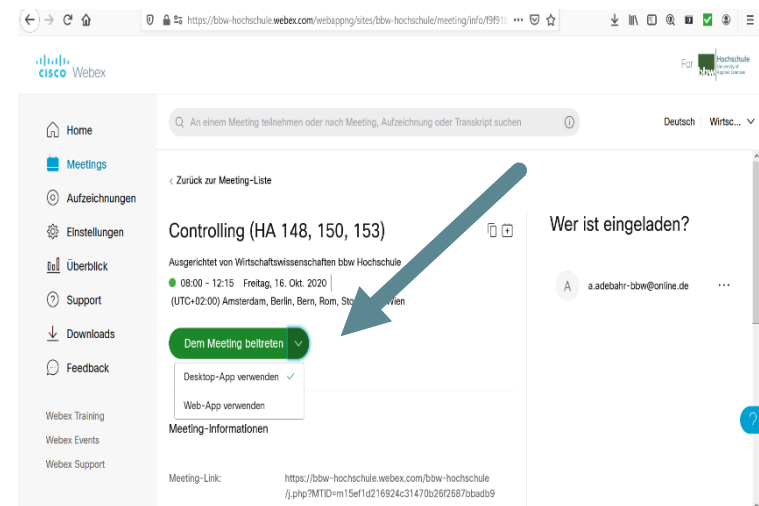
https://bbw-hochschule.webex.com/webappng/sites/bbw-hochschule/meeting/info/f9f91

cisco Webex

For Hochschule University of Applied Sciences

Home
Meetings
Aufzeichnungen
Einstellungen
Überblick
Support
Downloads
Feedback

Webex Training
Webex Events
Webex Support

An einem Meeting teilnehmen oder nach Meeting, Aufzeichnung oder Transkript suchen

Deutsch Wirtsc...

‹ Zurück zur Meeting-Liste

Controlling (HA 148, 150, 153)

Ausgerichtet von Wirtschaftswissenschaften bbw Hochschule
08:00 - 12:15 Freitag, 16. Okt. 2020
(UTC+02:00) Amsterdam, Berlin, Bern, Rom, Sto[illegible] Wien

Dem Meeting beitreten

Desktop-App verwenden ✓
Web-App verwenden

Meeting-Informationen

Meeting-Link: https://bbw-hochschule.webex.com/bbw-hochschule/j.php?MTID=m15ef1d216924c31470b26f2687bbadb9

Wer ist eingeladen?

A a.adebahr-bbw@online.de ···